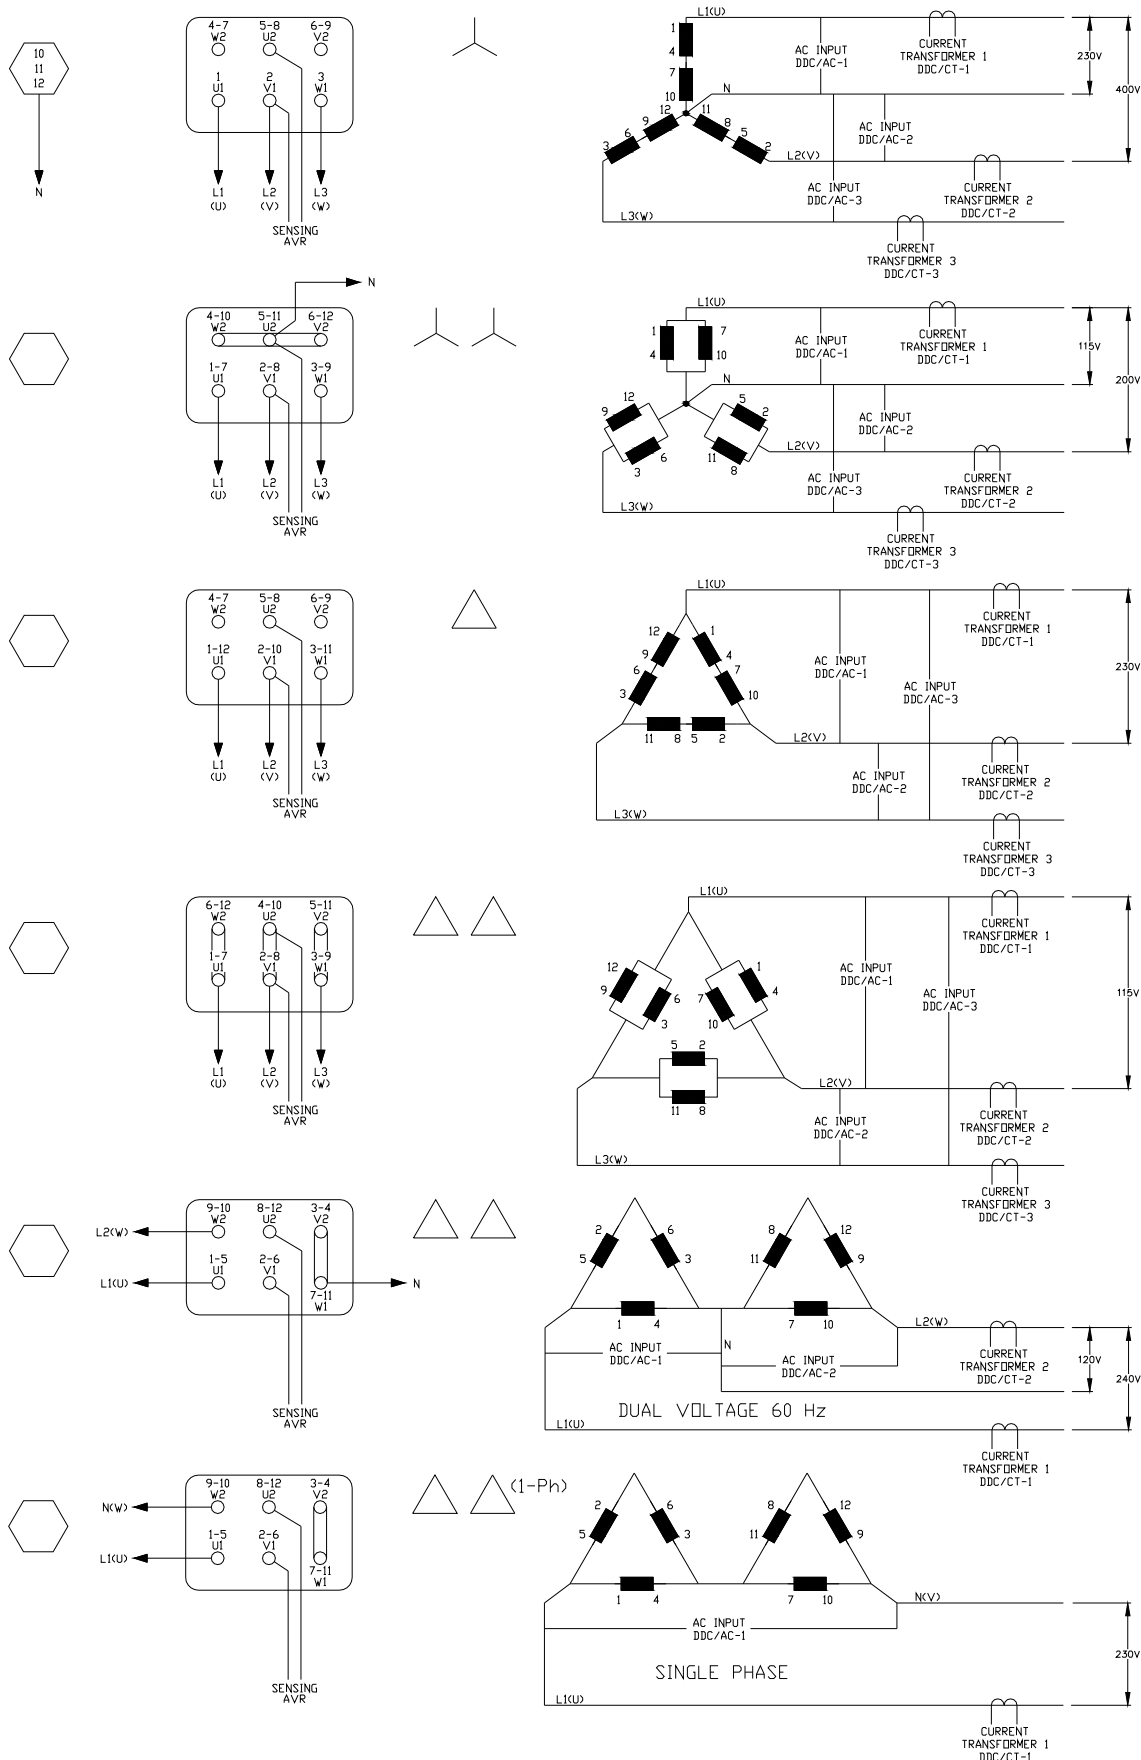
10
11
12

N

4-7 W2
5-8 U2
6-9 V2
1 U1
2 V1
3 W1

L1 (U)
L2 (V)
L3 (W)
SENSING AVR

L1(U)
1
4
7
10
N
12
11
9
8
6
5
3
2
L2(V)
L3(W)

AC INPUT DDC/AC-1
CURRENT TRANSFORMER 1 DDC/CT-1
230V
400V
AC INPUT DDC/AC-2
AC INPUT DDC/AC-3
CURRENT TRANSFORMER 2 DDC/CT-2
CURRENT TRANSFORMER 3 DDC/CT-3

N
4-10 W2
5-11 U2
6-12 V2
1-7 U1
2-8 V1
3-9 W1
L1 (U)
L2 (V)
L3 (W)
SENSING AVR

L1(U)
1
7
4
10
N
12
5
9
2
3
6
11
8
L2(V)
L3(W)
AC INPUT DDC/AC-1
CURRENT TRANSFORMER 1 DDC/CT-1
115V
200V
AC INPUT DDC/AC-2
AC INPUT DDC/AC-3
CURRENT TRANSFORMER 2 DDC/CT-2
CURRENT TRANSFORMER 3 DDC/CT-3

4-7 W2
5-8 U2
6-9 V2
1-12 U1
2-10 V1
3-11 W1
L1 (U)
L2 (V)
L3 (W)
SENSING AVR

L1(U)
12
1
9
4
6
7
3
10
11
8
5
2
L2(V)
L3(W)
AC INPUT DDC/AC-1
AC INPUT DDC/AC-3
CURRENT TRANSFORMER 1 DDC/CT-1
230V
AC INPUT DDC/AC-2
CURRENT TRANSFORMER 2 DDC/CT-2
CURRENT TRANSFORMER 3 DDC/CT-3

6-12 W2
4-10 U2
5-11 V2
1-7 U1
2-8 V1
3-9 W1
L1 (U)
L2 (V)
L3 (W)
SENSING AVR

L1(U)
12
1
9
6
7
4
3
10
5
2
11
8
L2(V)
L3(W)
AC INPUT DDC/AC-1
AC INPUT DDC/AC-3
CURRENT TRANSFORMER 1 DDC/CT-1
115V
AC INPUT DDC/AC-2
CURRENT TRANSFORMER 2 DDC/CT-2
CURRENT TRANSFORMER 3 DDC/CT-3

L2(W)
L1(U)
9-10 W2
8-12 U2
3-4 V2
1-5 U1
2-6 V1
7-11 W1
N
SENSING AVR

2
6
8
12
5
3
11
9
1
4
7
10
L2(W)
N
AC INPUT DDC/AC-1
AC INPUT DDC/AC-2
CURRENT TRANSFORMER 2 DDC/CT-2
120V
240V
DUAL VOLTAGE 60 Hz
L1(U)
CURRENT TRANSFORMER 1 DDC/CT-1

(1-Ph)
N(W)
L1(U)
9-10 W2
8-12 U2
3-4 V2
1-5 U1
2-6 V1
7-11 W1
SENSING AVR

2
6
8
12
5
3
11
9
1
4
7
10
N(V)
AC INPUT DDC/AC-1
230V
SINGLE PHASE
L1(U)
CURRENT TRANSFORMER 1 DDC/CT-1